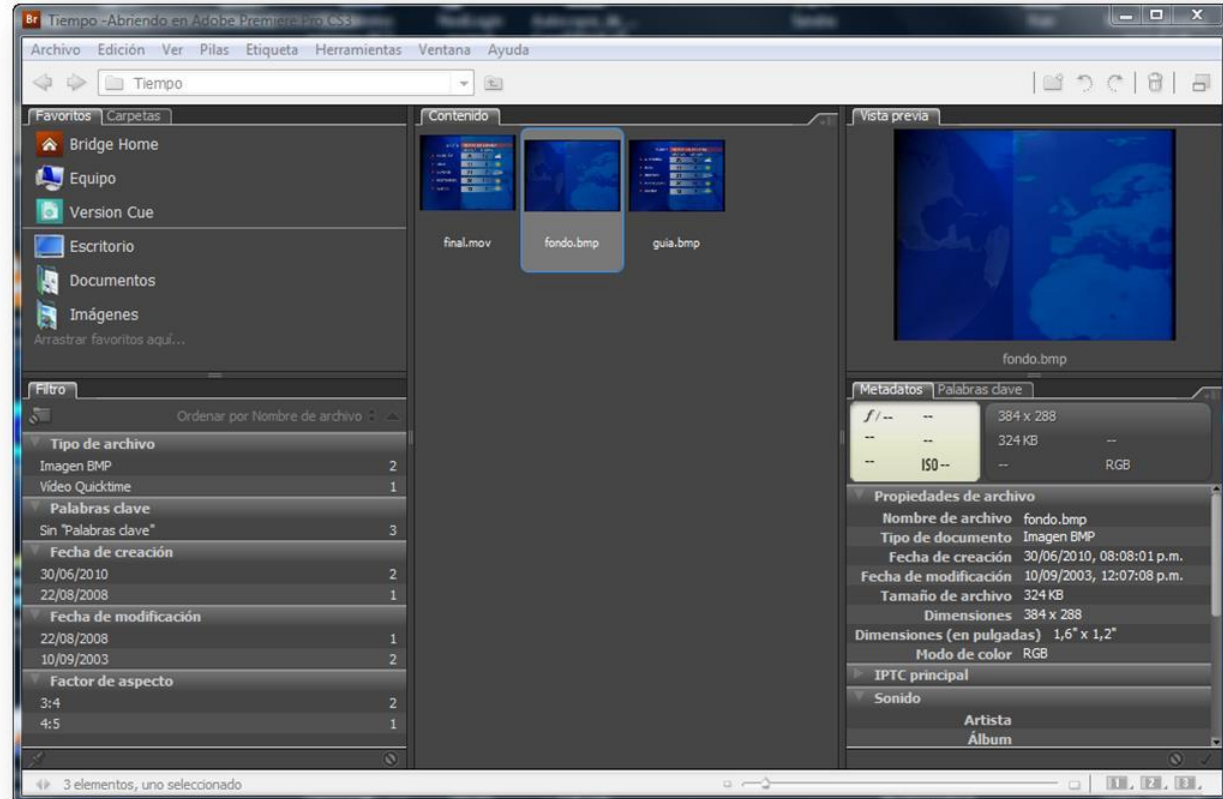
Br Tiempo -Abriendo en Adobe Premiere Pro CS3

Archivo Edición Ver Pilas Etiqueta Herramientas Ventana Ayuda

Tiempo

Favoritos Carpetas

Bridge Home
Equipo
Version Cue
Escritorio
Documentos
Imágenes
Arrastrar favoritos aquí...

Contenido

final.mov
fondo.bmp
guia.bmp

Vista previa

fondo.bmp

Filtro

Ordenar por Nombre de archivo

Tipo de archivo
| | |
|---|---|
| Imagen BMP | 2 |
| Vídeo Quicktime | 1 |

Palabras clave
| | |
|---|---|
| Sin "Palabras clave" | 3 |

Fecha de creación
| | |
|---|---|
| 30/06/2010 | 2 |
| 22/08/2008 | 1 |

Fecha de modificación
| | |
|---|---|
| 22/08/2008 | 1 |
| 10/09/2003 | 2 |

Factor de aspecto
| | |
|---|---|
| 3:4 | 2 |
| 4:5 | 1 |

Metadatos Palabras clave

f/-- --
-- --
-- ISO--
384 x 288
324 KB --
-- RGB

Propiedades de archivo
| | |
|---|---|
| Nombre de archivo | fondo.bmp |
| Tipo de documento | Imagen BMP |
| Fecha de creación | 30/06/2010, 08:08:01 p.m. |
| Fecha de modificación | 10/09/2003, 12:07:08 p.m. |
| Tamaño de archivo | 324 KB |
| Dimensiones | 384 x 288 |
| Dimensiones (en pulgadas) | 1,6" x 1,2" |
| Modo de color | RGB |

IPTC principal
Sonido
Artista
Álbum

3 elementos, uno seleccionado